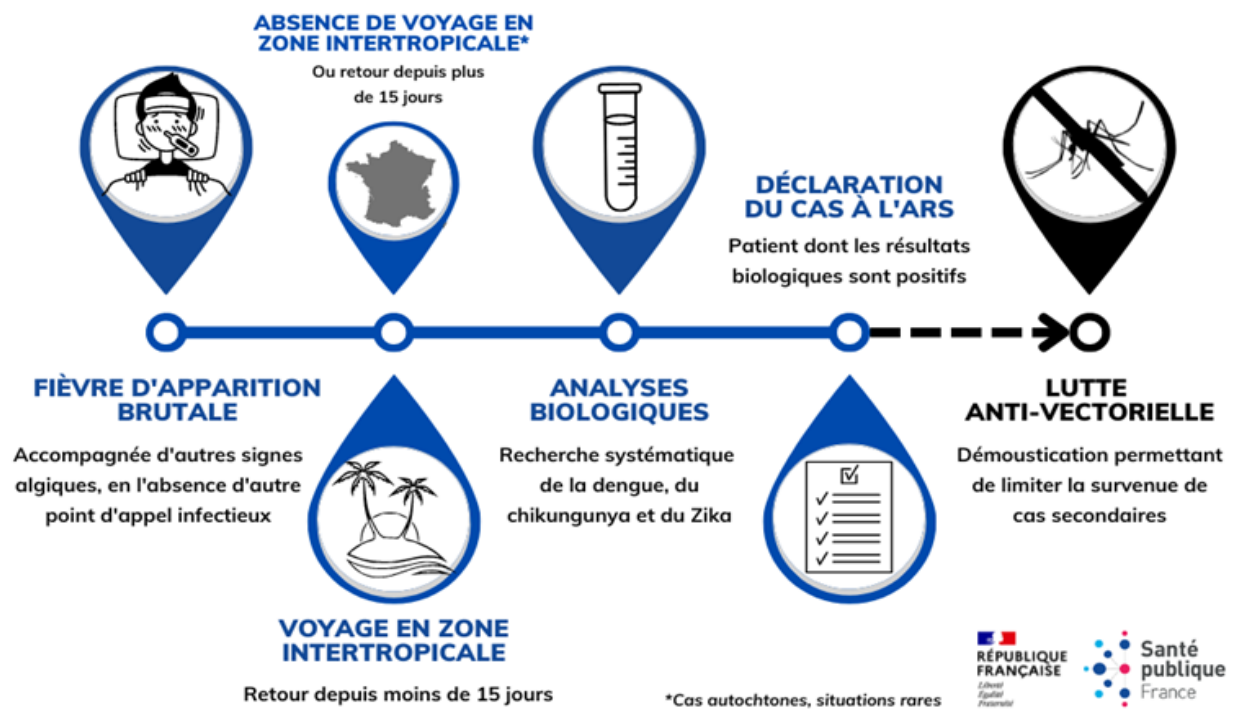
ABSENCE DE VOYAGE EN ZONE INTERTROPICALE*

Ou retour depuis plus de 15 jours

DÉCLARATION DU CAS À L'ARS

Patient dont les résultats biologiques sont positifs

FIÈVRE D'APPARITION BRUTALE

Accompagnée d'autres signes algiques, en l'absence d'autre point d'appel infectieux

ANALYSES BIOLOGIQUES

Recherche systématique de la dengue, du chikungunya et du Zika

LUTTE ANTI-VECTORIELLE

Démoustication permettant de limiter la survenue de cas secondaires

VOYAGE EN ZONE INTERTROPICALE

Retour depuis moins de 15 jours

*Cas autochtones, situations rares

RÉPUBLIQUE FRANÇAISE
Liberté
Égalité
Fraternité

Santé publique France